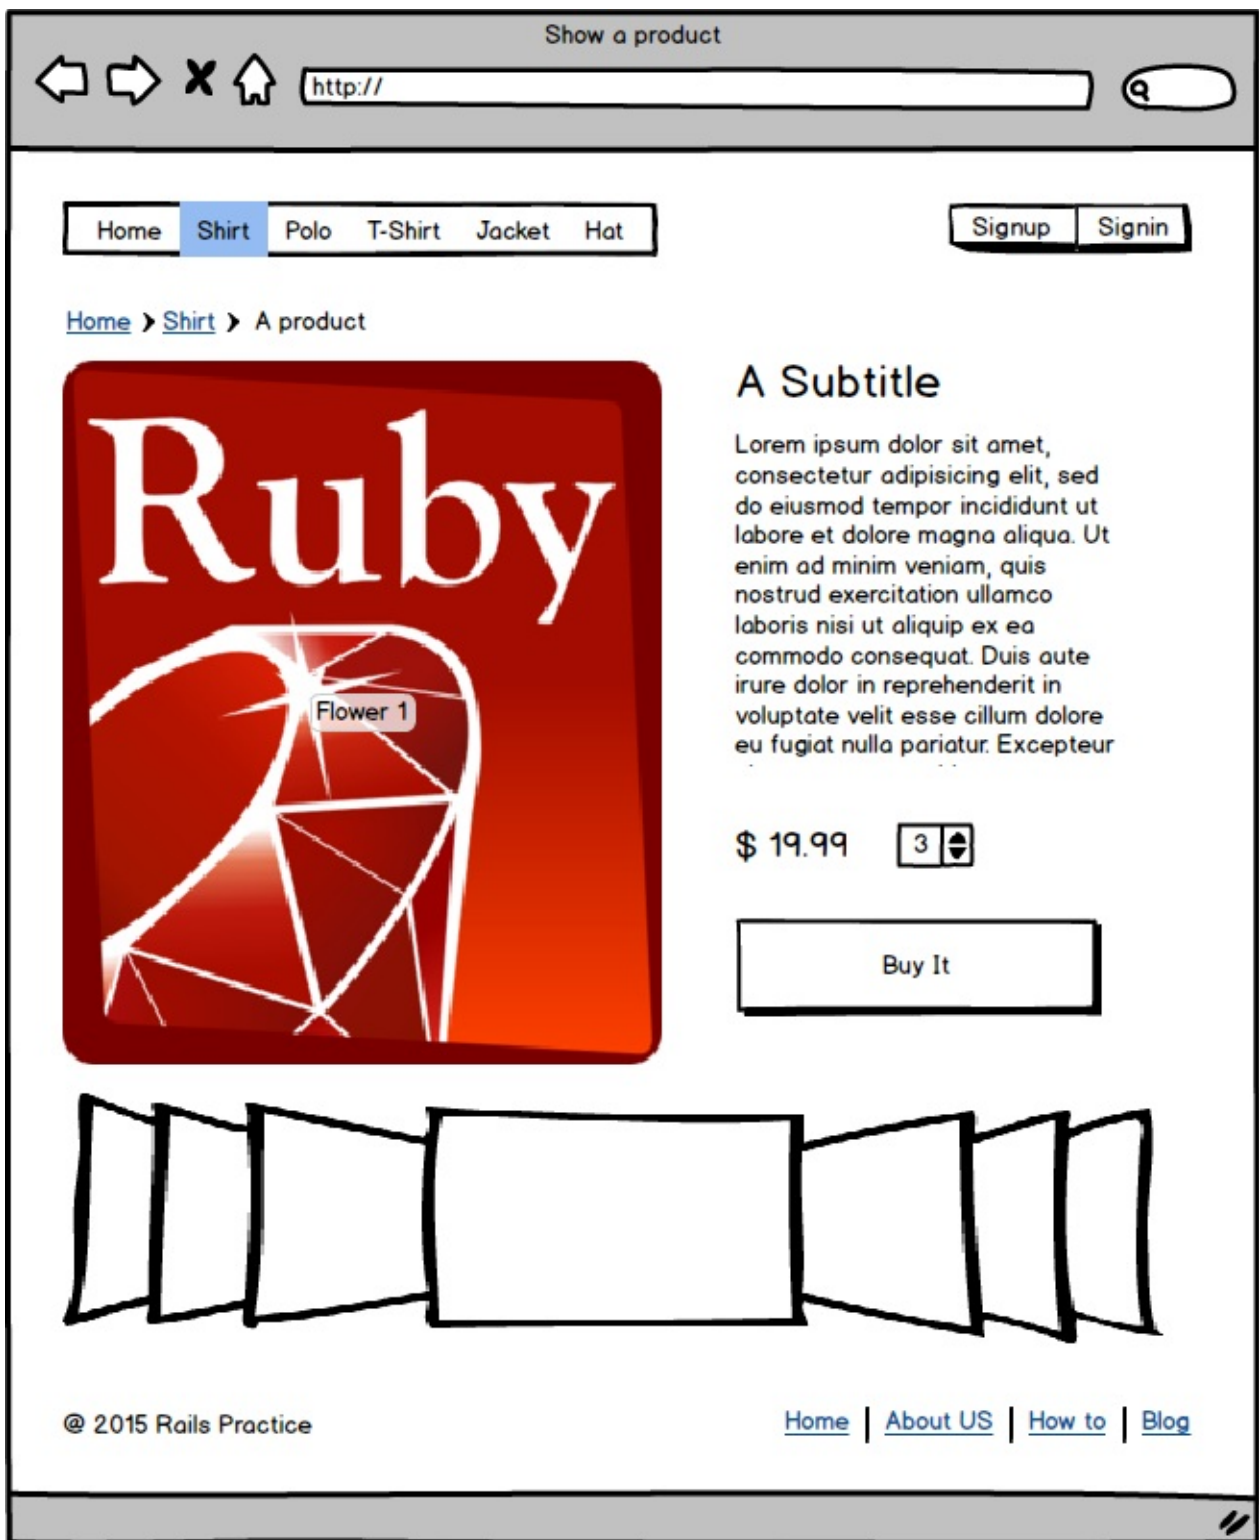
Show a product

http://

Home Shirt Polo T-Shirt Jacket Hat

Signup Signin

Home > Shirt > A product

Ruby

Flower 1

A Subtitle

Lorem ipsum dolor sit amet, consectetur adipisicing elit, sed do eiusmod tempor incididunt ut labore et dolore magna aliqua. Ut enim ad minim veniam, quis nostrud exercitation ullamco laboris nisi ut aliquip ex ea commodo consequat. Duis aute irure dolor in reprehenderit in voluptate velit esse cillum dolore eu fugiat nulla pariatur. Excepteur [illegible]

$ 19.99

3

Buy It

@ 2015 Rails Practice

Home | About US | How to | Blog